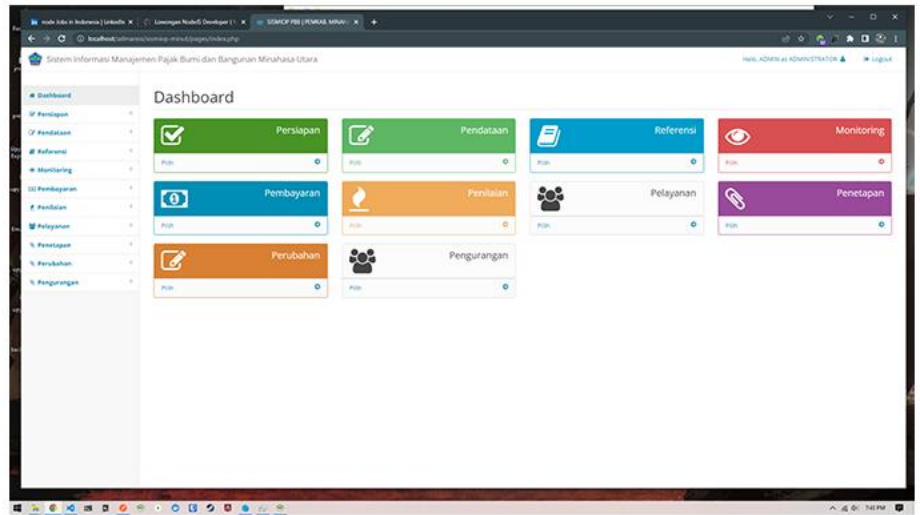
in node Jobs in Indonesia | LinkedIn ×
Lowongan NodeJS Developer | ×
SISMOP PBB | PEMKAB. MINAH ×
+

localhost/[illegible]/pages/index.php

Sistem Informasi Manajemen Pajak Bumi dan Bangunan Minahasa Utara

Hello, ADMIN as ADMINISTRATOR
Logout

Dashboard
Persiapan
Pendataan
Referensi
Monitoring
Pembayaran
Penilaian
Pelayanan
Penetapan
Perubahan
Pengurangan

Dashboard

Persiapan
Pilih

Pendataan
Pilih

Referensi
Pilih

Monitoring
Pilih

Pembayaran
Pilih

Penilaian
Pilih

Pelayanan
Pilih

Penetapan
Pilih

Perubahan
Pilih

Pengurangan
Pilih

7:45 PM